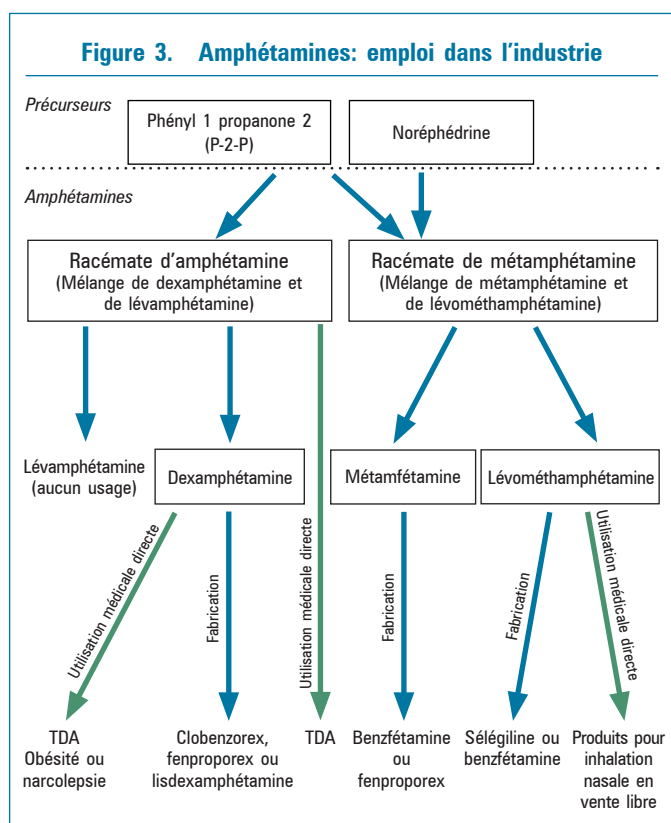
Figure 3. Amphétamines: emploi dans l'industrie

Précurseurs

Phényl 1 propanone 2 (P-2-P)

Noréphédrine

Amphétamines

Racémate d'amphétamine (Mélange de dexamphétamine et de lévamphétamine)

Racémate de métamphétamine (Mélange de métamphétamine et de lévométhamphétamine)

Lévamphétamine (aucun usage)

Dexamphétamine

Métamfétamine

Lévométhamphétamine

Utilisation médicale directe

Fabrication

Utilisation médicale directe

Fabrication

Fabrication

Utilisation médicale directe

TDA Obésité ou narcolepsie

Clobenzorex, fenproporex ou lisdexamphétamine

TDA

Benzfétamine ou fenproporex

Sélégiline ou benzfétamine

Produits pour inhalation nasale en vente libre